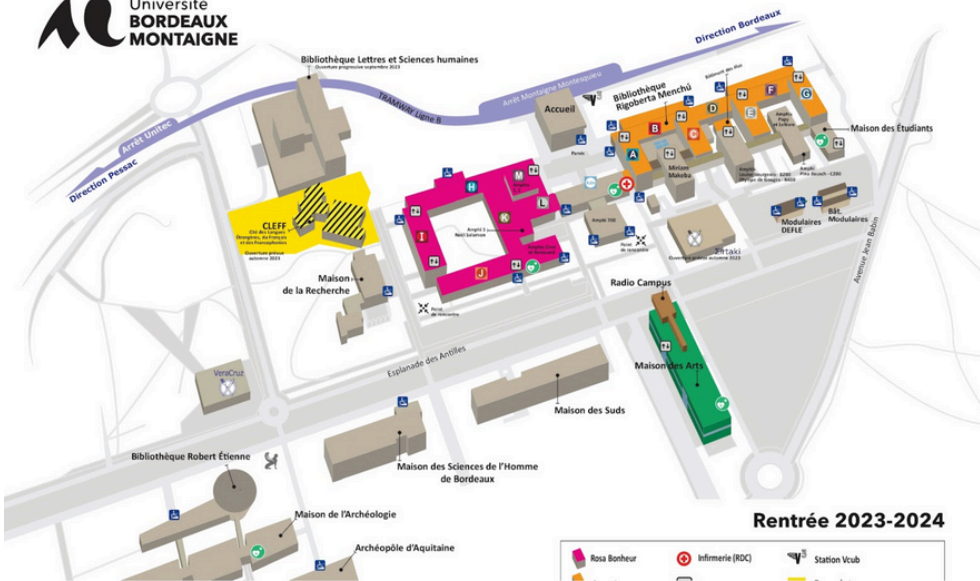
Université
BORDEAUX
MONTAIGNE

Direction Bordeaux

Bibliothèque Lettres et Sciences humaines
Ouverture progressive septembre 2023

TRAMWAY Ligne B

Arrêt Montaigne Montesquieu

Arrêt Unitec

Direction Pessac

Accueil

Bibliothèque Rigoberta Menchú

Maison des Étudiants

Miriam Makeba

CLEFF

Maison de la Recherche

Radio Campus

Modulaires DEFLE

Bât. Modulaires

Avenue Jean Babin

Esplanade des Antilles

Maison des Arts

Maison des Suds

VeraCruz

Bibliothèque Robert Étienne

Maison des Sciences de l'Homme de Bordeaux

Maison de l'Archéologie

Archéopôle d'Aquitaine

Rentrée 2023-2024

Rosa Bonheur

Infirmerie (RDC)

Station Vcub

A B C D E F G H I J K L M